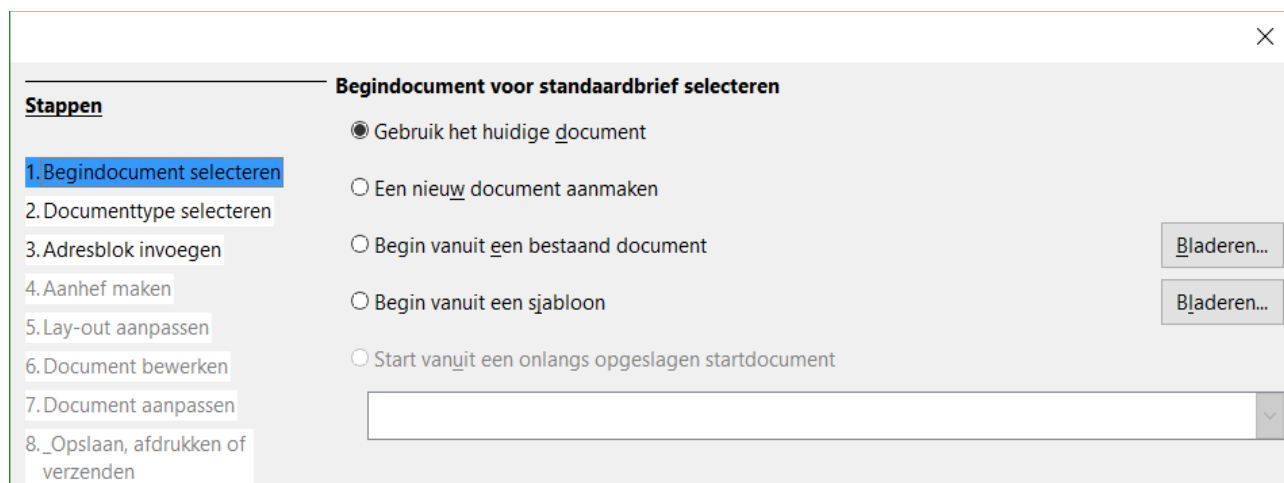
×

Stappen

1. Begindocument selecteren
2. Documenttype selecteren
3. Adresblok invoegen
4. Aanhef maken
5. Lay-out aanpassen
6. Document bewerken
7. Document aanpassen
8. _Opslaan, afdrukken of verzenden

Begindocument voor standaardbrief selecteren

Gebruik het huidige document

Een nieuw document aanmaken

Begin vanuit een bestaand document

Bladeren...

Begin vanuit een sjabloon

Bladeren...

Start vanuit een onlangs opgeslagen startdocument